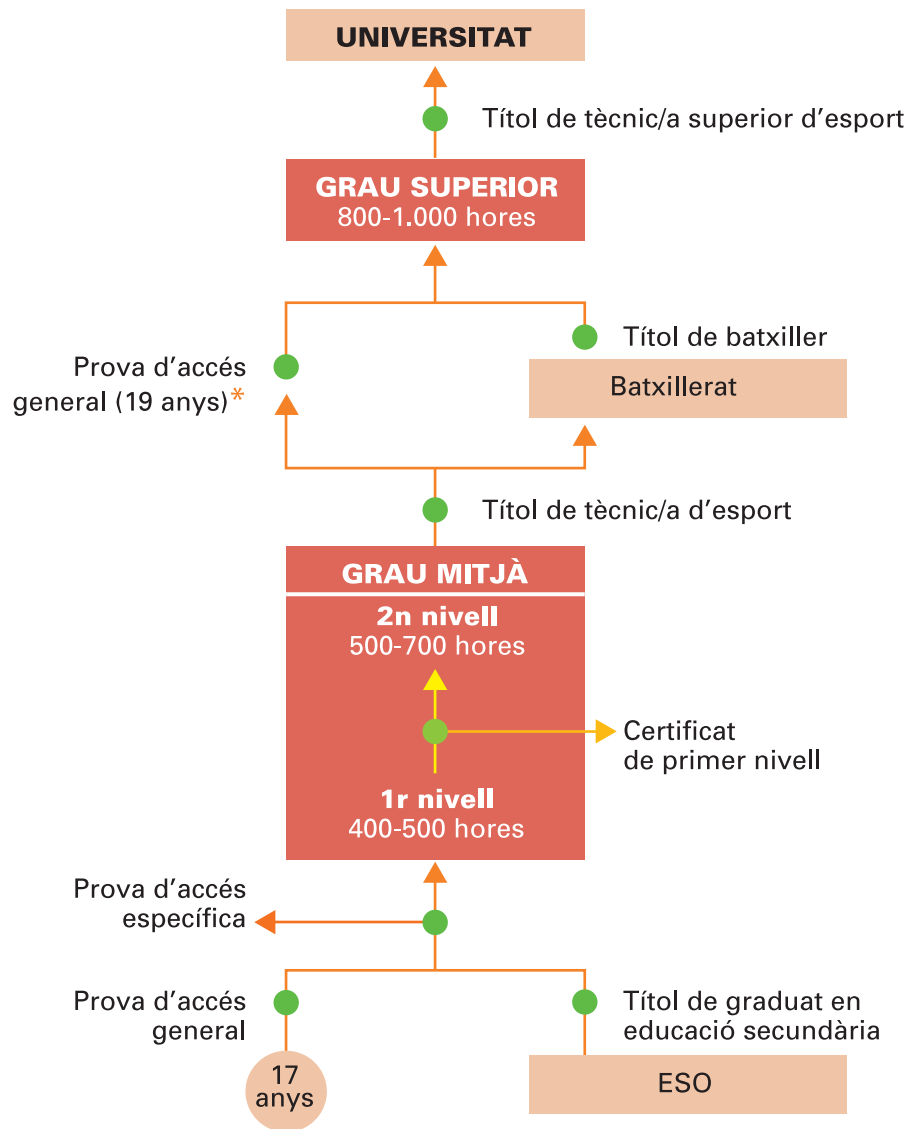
UNIVERSITAT

Títol de tècnic/a superior d'esport

GRAU SUPERIOR
800-1.000 hores

Títol de batxiller

Prova d'accés general (19 anys)*

Batxillerat

Títol de tècnic/a d'esport

GRAU MITJÀ

2n nivell
500-700 hores

Certificat de primer nivell

1r nivell
400-500 hores

Prova d'accés específica

Prova d'accés general

Títol de graduat en educació secundària

17 anys

ESO